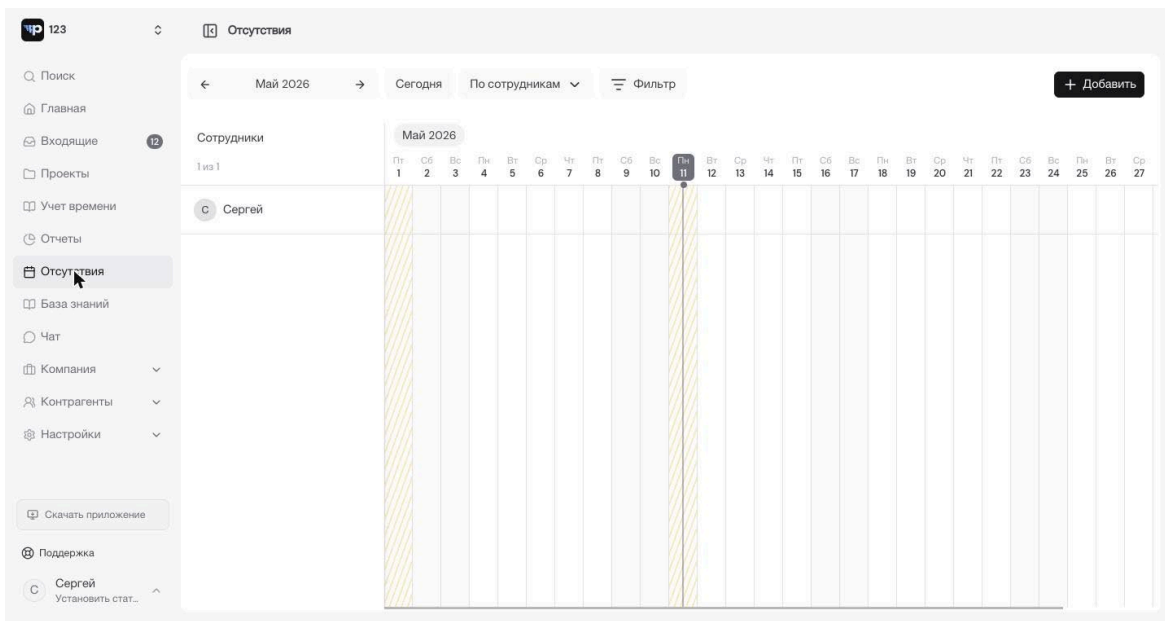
123

Поиск
Главная
Входящие 12
Проекты
Учет времени
Отчеты
Отсутствия
База знаний
Чат
Компания
Контрагенты
Настройки

Скачать приложение
Поддержка
С Сергей
Установить стат...

Отсутствия

← Май 2026 → Сегодня По сотрудникам Фильтр + Добавить

Сотрудники
1 из 1

Май 2026

| Пт | Сб | Вс | Пн | Вт | Ср | Чт | Пт | Сб | Вс | Пн | Вт | Ср | Чт | Пт | Сб | Вс | Пн | Вт | Ср | Чт | Пт | Сб | Вс | Пн | Вт | Ср |
|---|---|---|---|---|---|---|---|---|---|---|---|---|---|---|---|---|---|---|---|---|---|---|---|---|---|---|
| 1 | 2 | 3 | 4 | 5 | 6 | 7 | 8 | 9 | 10 | 11 | 12 | 13 | 14 | 15 | 16 | 17 | 18 | 19 | 20 | 21 | 22 | 23 | 24 | 25 | 26 | 27 |

С Сергей